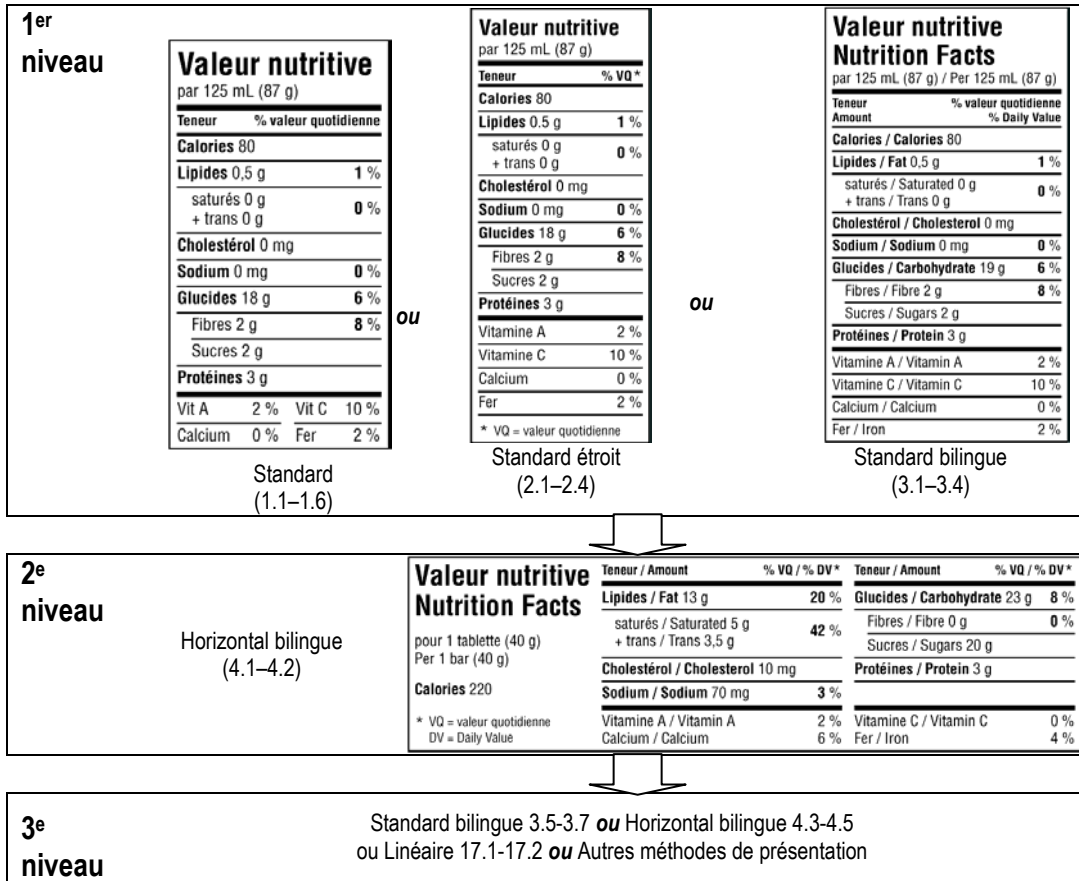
1$^{er}$
niveau

Valeur nutritive
par 125 mL (87 g)

| Teneur | % valeur quotidienne |
|---|---|
| Calories 80 | |
| Lipides 0,5 g | 1 % |
| saturés 0 g + trans 0 g | 0 % |
| Cholestérol 0 mg | |
| Sodium 0 mg | 0 % |
| Glucides 18 g | 6 % |
| Fibres 2 g | 8 % |
| Sucres 2 g | |
| Protéines 3 g | |
| Vit A 2 % Vit C 10 % | |
| Calcium 0 % Fer 2 % | |

Standard
(1.1–1.6)

ou

Valeur nutritive
par 125 mL (87 g)

| Teneur | % VQ* |
|---|---|
| Calories 80 | |
| Lipides 0.5 g | 1 % |
| saturés 0 g + trans 0 g | 0 % |
| Cholestérol 0 mg | |
| Sodium 0 mg | 0 % |
| Glucides 18 g | 6 % |
| Fibres 2 g | 8 % |
| Sucres 2 g | |
| Protéines 3 g | |
| Vitamine A | 2 % |
| Vitamine C | 10 % |
| Calcium | 0 % |
| Fer | 2 % |

* VQ = valeur quotidienne

Standard étroit
(2.1–2.4)

ou

Valeur nutritive
Nutrition Facts
par 125 mL (87 g) / Per 125 mL (87 g)

| Teneur Amount | % valeur quotidienne % Daily Value |
|---|---|
| Calories / Calories 80 | |
| Lipides / Fat 0,5 g | 1 % |
| saturés / Saturated 0 g + trans / Trans 0 g | 0 % |
| Cholestérol / Cholesterol 0 mg | |
| Sodium / Sodium 0 mg | 0 % |
| Glucides / Carbohydrate 19 g | 6 % |
| Fibres / Fibre 2 g | 8 % |
| Sucres / Sugars 2 g | |
| Protéines / Protein 3 g | |
| Vitamine A / Vitamin A | 2 % |
| Vitamine C / Vitamin C | 10 % |
| Calcium / Calcium | 0 % |
| Fer / Iron | 2 % |

Standard bilingue
(3.1–3.4)

2$^{e}$
niveau

Horizontal bilingue
(4.1–4.2)

Valeur nutritive
Nutrition Facts
pour 1 tablette (40 g)
Per 1 bar (40 g)
Calories 220
* VQ = valeur quotidienne
DV = Daily Value

| Teneur / Amount | % VQ / % DV* |
|---|---|
| Lipides / Fat 13 g | 20 % |
| saturés / Saturated 5 g + trans / Trans 3,5 g | 42 % |
| Cholestérol / Cholesterol 10 mg | |
| Sodium / Sodium 70 mg | 3 % |
| Vitamine A / Vitamin A | 2 % |
| Calcium / Calcium | 6 % |

| Teneur / Amount | % VQ / % DV* |
|---|---|
| Glucides / Carbohydrate 23 g | 8 % |
| Fibres / Fibre 0 g | 0 % |
| Sucres / Sugars 20 g | |
| Protéines / Protein 3 g | |
| Vitamine C / Vitamin C | 0 % |
| Fer / Iron | 4 % |

3$^{e}$
niveau

Standard bilingue 3.5-3.7 ou Horizontal bilingue 4.3-4.5
ou Linéaire 17.1-17.2 ou Autres méthodes de présentation